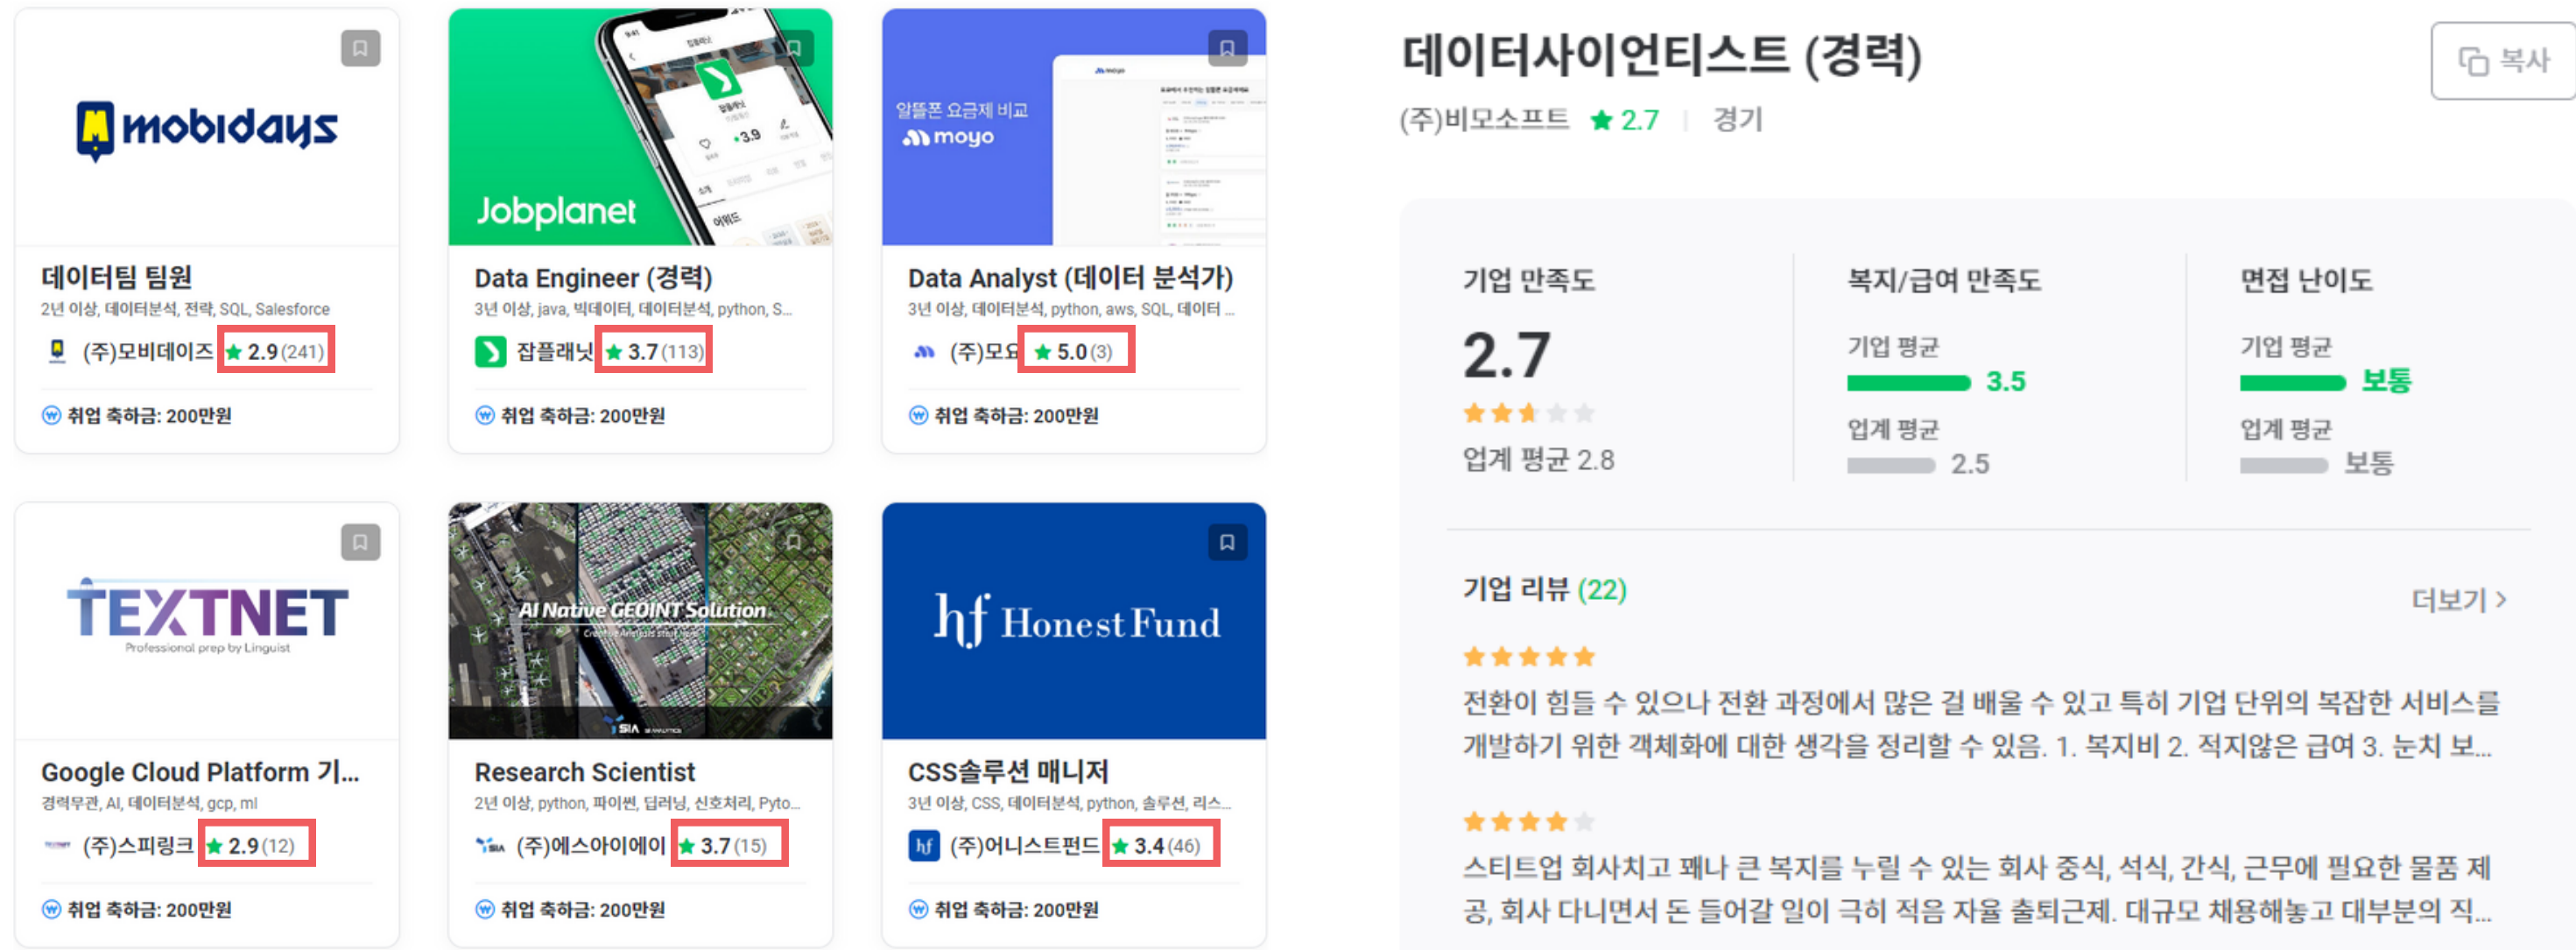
mobidays

데이터팀 팀원
2년 이상, 데이터분석, 전략, SQL, Salesforce
(주)모비데이즈 ★ 2.9 (241)
취업 축하금: 200만원

Jobplanet

Data Engineer (경력)
3년 이상, java, 빅데이터, 데이터분석, python, S...
잡플래닛 ★ 3.7 (113)
취업 축하금: 200만원

알뜰폰 요금제 비교
moyo

Data Analyst (데이터 분석가)
3년 이상, 데이터분석, python, aws, SQL, 데이터 ...
(주)모요 ★ 5.0 (3)
취업 축하금: 200만원

TEXTNET
Professional prep by Linguist

Google Cloud Platform 기...
경력무관, AI, 데이터분석, gcp, ml
(주)스피링크 ★ 2.9 (12)
취업 축하금: 200만원

AI Native GEOINT Solution
SIA

Research Scientist
2년 이상, python, 파이썬, 딥러닝, 신호처리, Pyto...
(주)에스아이에이 ★ 3.7 (15)
취업 축하금: 200만원

hf Honest Fund

CSS솔루션 매니저
3년 이상, CSS, 데이터분석, python, 솔루션, 리스...
(주)어니스트펀드 ★ 3.4 (46)
취업 축하금: 200만원

데이터사이언티스트 (경력)
복사
(주)비모소프트 ★ 2.7 | 경기

기업 만족도
2.7
업계 평균 2.8

복지/급여 만족도
기업 평균
3.5
업계 평균
2.5

면접 난이도
기업 평균
보통
업계 평균
보통

기업 리뷰 (22)
더보기 >

전환이 힘들 수 있으나 전환 과정에서 많은 걸 배울 수 있고 특히 기업 단위의 복잡한 서비스를 개발하기 위한 객체화에 대한 생각을 정리할 수 있음. 1. 복지비 2. 적지않은 급여 3. 눈치 보...

스티트업 회사치고 꽤나 큰 복지를 누릴 수 있는 회사 중식, 석식, 간식, 근무에 필요한 물품 제공, 회사 다니면서 돈 들어갈 일이 극히 적음 자율 출퇴근제. 대규모 채용해놓고 대부분의 직...